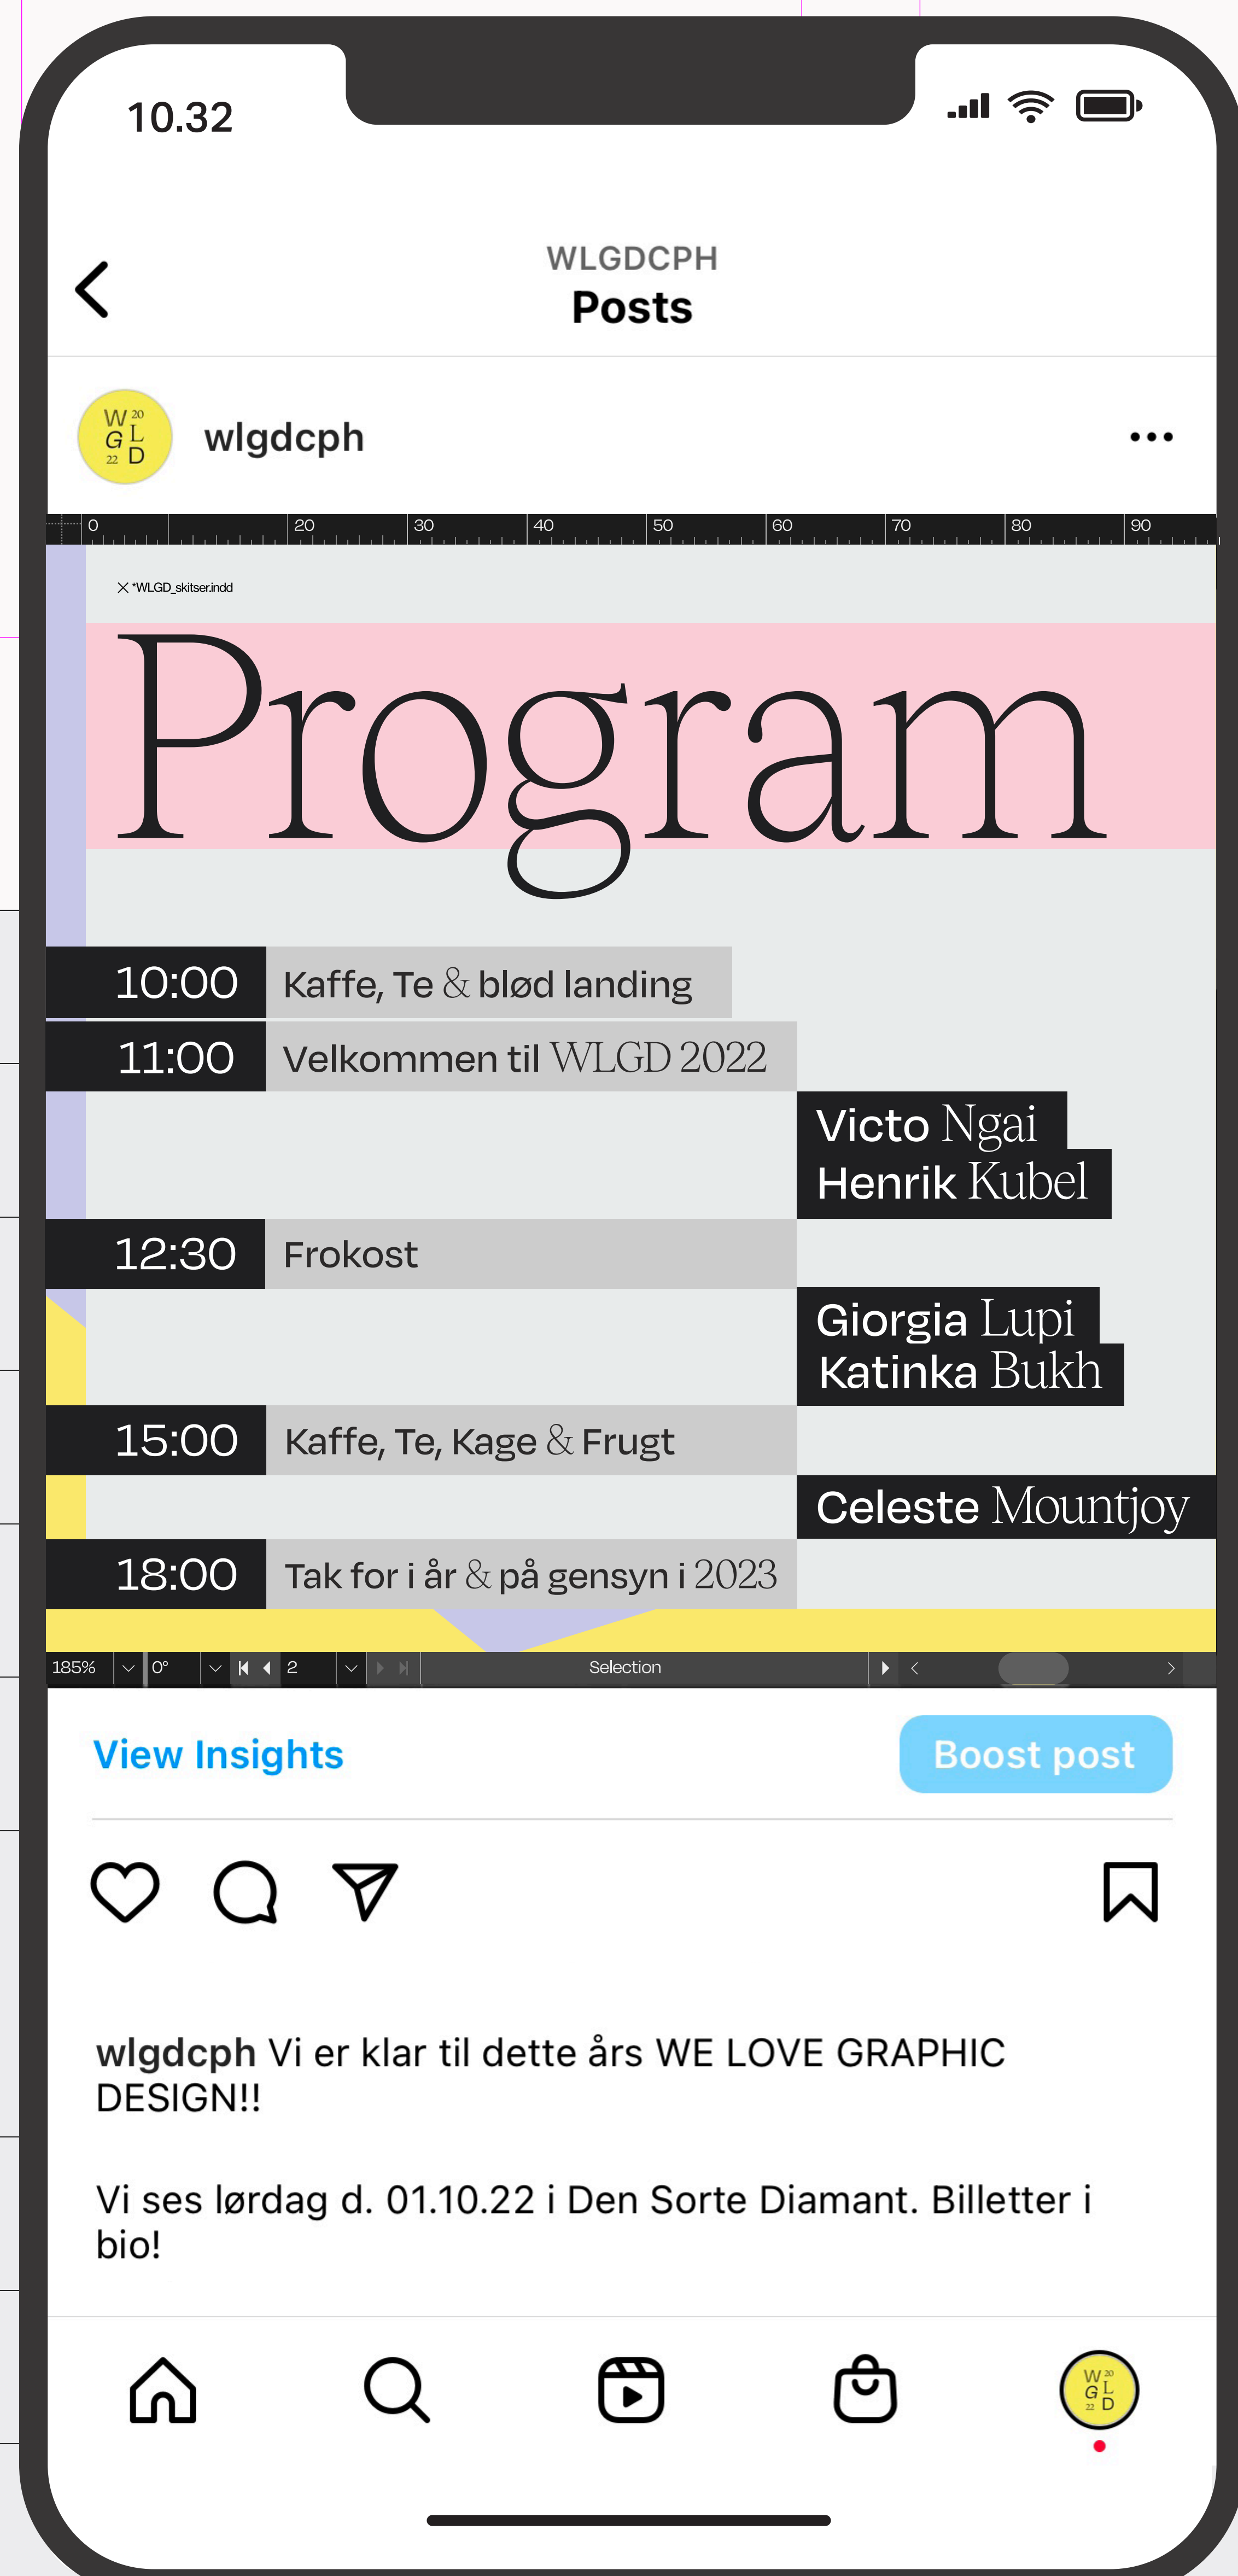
10.32

WLGDCPH
Posts

W 20 G L 22 D

wlgdcph

0 20 30 40 50 60 70 80 90

*WLGD_skitser.indd

Program

| | |
|---|---|
| 10:00 | Kaffe, Te & blød landing |
| 11:00 | Velkommen til WLGD 2022 |

Victo Ngai
Henrik Kubel

| | |
|---|---|
| 12:30 | Frokost |

Giorgia Lupi
Katinka Bukh

| | |
|---|---|
| 15:00 | Kaffe, Te, Kage & Frugt |

Celeste Mountjoy

| | |
|---|---|
| 18:00 | Tak for i år & på gensyn i 2023 |

185% 0° 2 Selection

View Insights

Boost post

wlgdcph Vi er klar til dette års WE LOVE GRAPHIC DESIGN!!

Vi ses lørdag d. 01.10.22 i Den Sorte Diamant. Billetter i bio!

W 20 G L 22 D